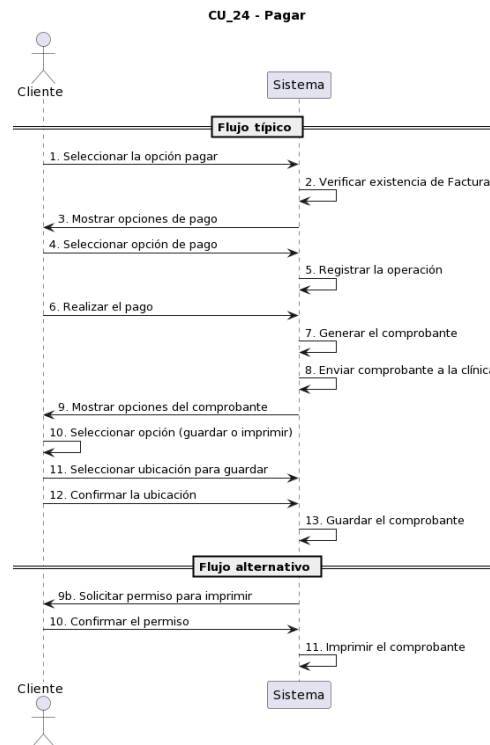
CU_24 - Pagar

Cliente

Sistema

Flujo típico

1. Seleccionar la opción pagar

2. Verificar existencia de Factura

3. Mostrar opciones de pago

4. Seleccionar opción de pago

5. Registrar la operación

6. Realizar el pago

7. Generar el comprobante

8. Enviar comprobante a la clínica

9. Mostrar opciones del comprobante

10. Seleccionar opción (guardar o imprimir)

11. Seleccionar ubicación para guardar

12. Confirmar la ubicación

13. Guardar el comprobante

Flujo alternativo

9b. Solicitar permiso para imprimir

10. Confirmar el permiso

11. Imprimir el comprobante

Cliente

Sistema